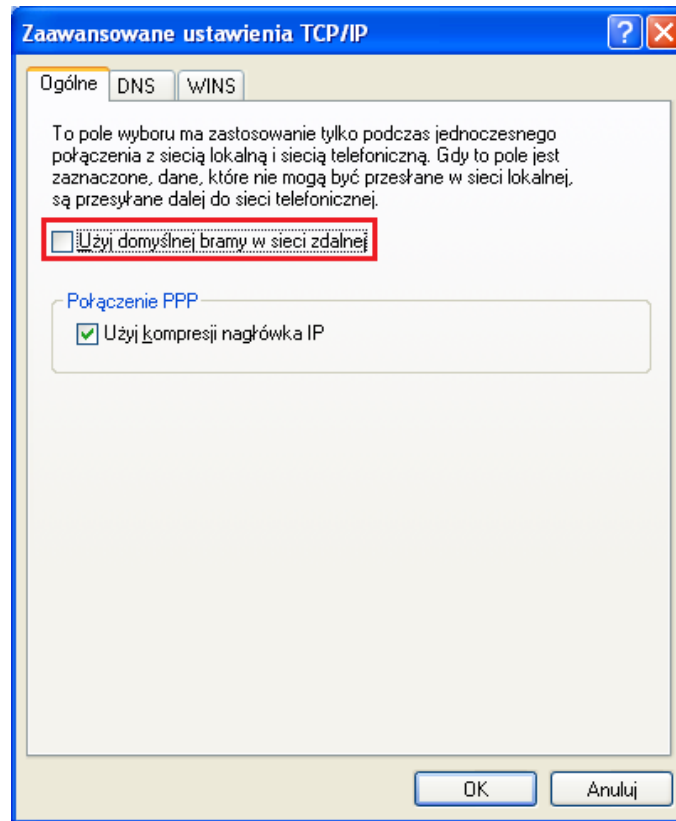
Zaawansowane ustawienia TCP/IP

?

Ogólne DNS WINS

To pole wyboru ma zastosowanie tylko podczas jednoczesnego połączenia z siecią lokalną i siecią telefoniczną. Gdy to pole jest zaznaczone, dane, które nie mogą być przesłane w sieci lokalnej, są przesyłane dalej do sieci telefonicznej.

Użyj domyślnej bramy w sieci zdalnej

Połączenie PPP

Użyj kompresji nagłówka IP

OK

Anuluj